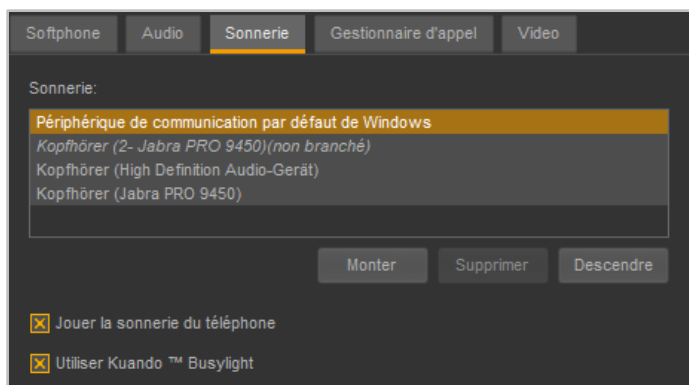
Softphone
Audio
Sonnerie
Gestionnaire d'appel
Video

Sonnerie:

Périphérique de communication par défaut de Windows
Kopfhörer (2- Jabra PRO 9450)(non branché)
Kopfhörer (High Definition Audio-Gerät)
Kopfhörer (Jabra PRO 9450)

Monter
Supprimer
Descendre

Jouer la sonnerie du téléphone

Utiliser Kuando ™ Busylight